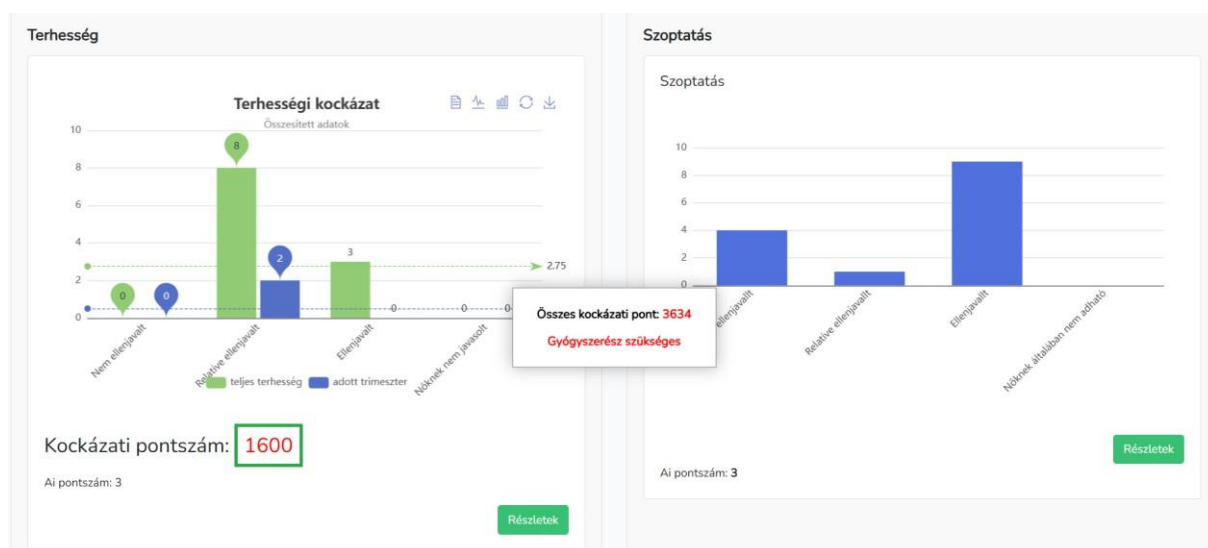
Terhesség

Terhességi kockázat
Összesített adatok

10
8
6
4
2
0

8
2
3
0
0
0
0
0
2.75

Nem ellenjavalt
Relatíve ellenjavalt
Ellenjavalt
Nőknek nem javasolt

teljes terhesség
adott trimeszter

Összes kockázati pont: 3634
Gyógyszerész szükséges

Kockázati pontszám: 1600

Ai pontszám: 3

Részletek

Szoptatás

Szoptatás

10
8
6
4
2
0

ellenjavalt
Relatíve ellenjavalt
Ellenjavalt
Nőknek általában nem adható

Részletek

Ai pontszám: 3